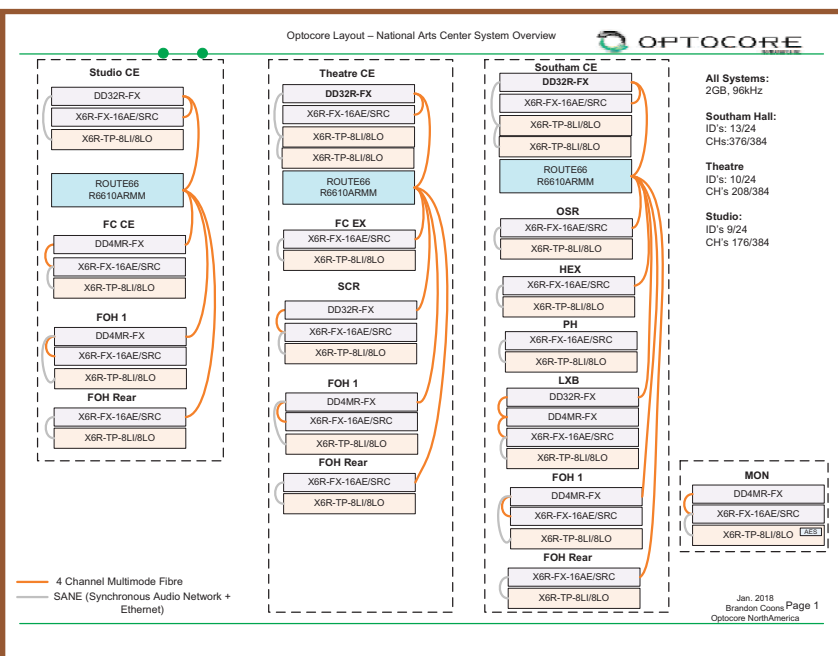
Optocore Layout – National Arts Center System Overview

OPTOCORE

Studio CE
DD32R-FX
X6R-FX-16AE/SRC
X6R-TP-8LI/8LO
ROUTE66
R6610ARMM

FC CE
DD4MR-FX
X6R-FX-16AE/SRC
X6R-TP-8LI/8LO

FOH 1
DD4MR-FX
X6R-FX-16AE/SRC
X6R-TP-8LI/8LO

FOH Rear
X6R-FX-16AE/SRC
X6R-TP-8LI/8LO

Theatre CE
DD32R-FX
X6R-FX-16AE/SRC
X6R-TP-8LI/8LO
X6R-TP-8LI/8LO
ROUTE66
R6610ARMM

FC EX
X6R-FX-16AE/SRC
X6R-TP-8LI/8LO

SCR
DD32R-FX
X6R-FX-16AE/SRC
X6R-TP-8LI/8LO

FOH 1
DD4MR-FX
X6R-FX-16AE/SRC
X6R-TP-8LI/8LO

FOH Rear
X6R-FX-16AE/SRC
X6R-TP-8LI/8LO

Southam CE
DD32R-FX
X6R-FX-16AE/SRC
X6R-TP-8LI/8LO
X6R-TP-8LI/8LO
ROUTE66
R6610ARMM

OSR
X6R-FX-16AE/SRC
X6R-TP-8LI/8LO

HEX
X6R-FX-16AE/SRC
X6R-TP-8LI/8LO

PH
X6R-FX-16AE/SRC
X6R-TP-8LI/8LO

LXB
DD32R-FX
DD4MR-FX
X6R-FX-16AE/SRC
X6R-TP-8LI/8LO

FOH 1
DD4MR-FX
X6R-FX-16AE/SRC
X6R-TP-8LI/8LO

FOH Rear
X6R-FX-16AE/SRC
X6R-TP-8LI/8LO

All Systems:
2GB, 96kHz

Southam Hall:
ID's: 13/24
CHs:376/384

Theatre
ID's: 10/24
CH's 208/384

Studio:
ID's 9/24
CH's 176/384

MON
DD4MR-FX
X6R-FX-16AE/SRC
X6R-TP-8LI/8LO AES

4 Channel Multimode Fibre
SANE (Synchronous Audio Network + Ethernet)

Jan. 2018
Brandon Coons
Optocore NorthAmerica
Page 1